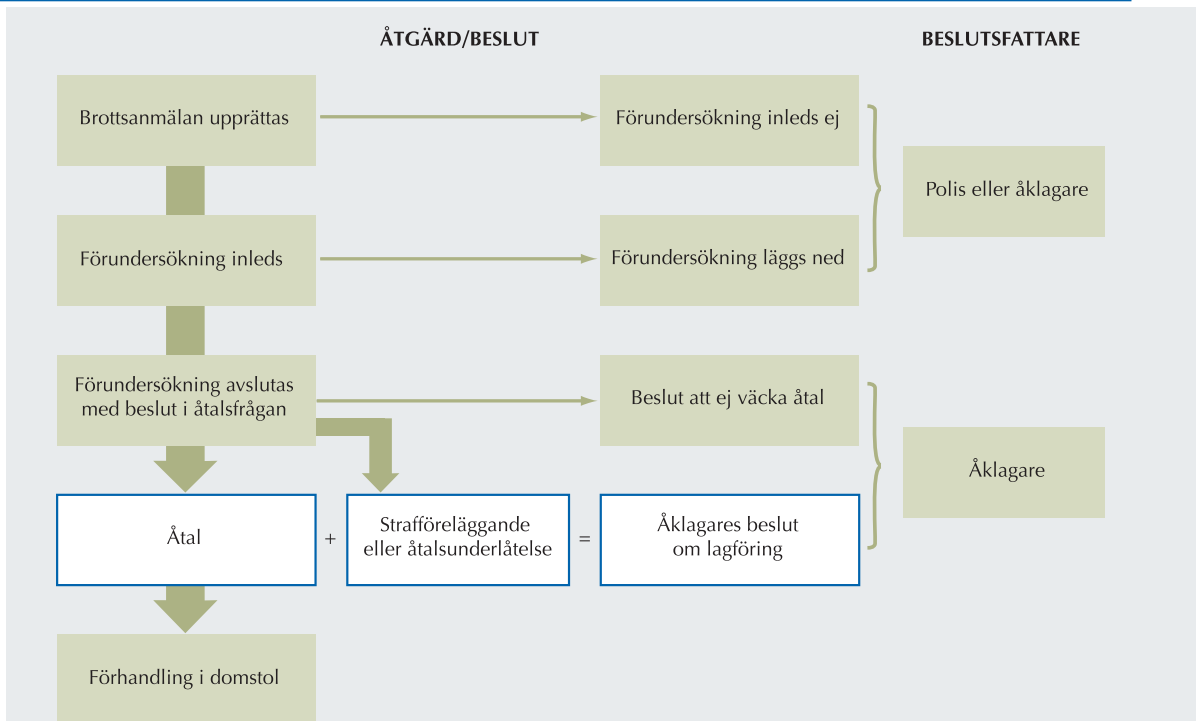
ÅTGÄRD/BESLUT

BESLUTSFATTARE

Brottsanmälan upprättas

Förundersökning inleds ej

Polis eller åklagare

Förundersökning inleds

Förundersökning läggs ned

Förundersökning avslutas med beslut i åtalsfrågan

Beslut att ej väcka åtal

Åklagare

Åtal

+

Strafföreläggande eller åtalsunderlåtelse

=

Åklagares beslut om lagföring

Förhandling i domstol